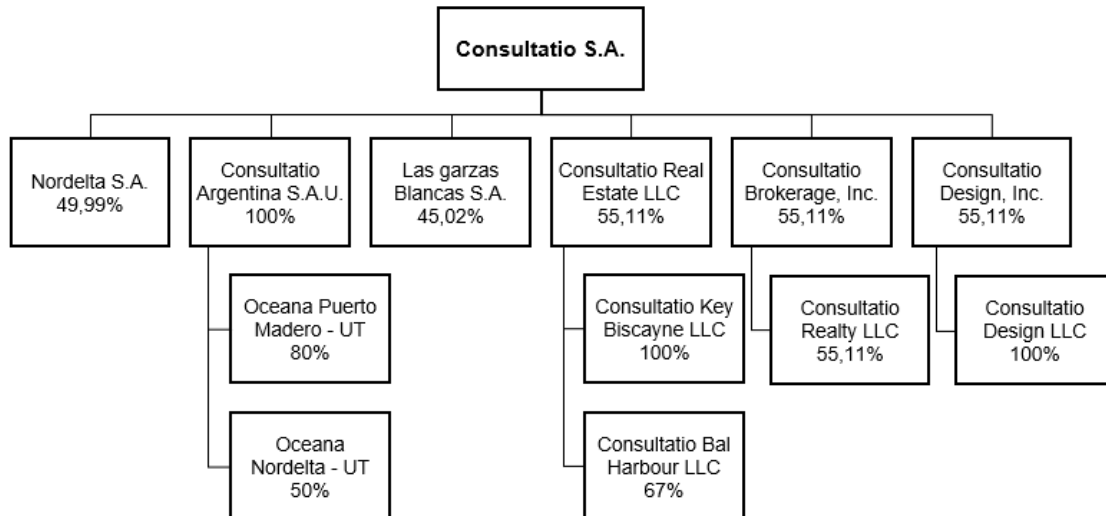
Consultatio S.A.

Nordelta S.A.
49,99%

Consultatio Argentina S.A.U.
100%

Oceana Puerto Madero - UT
80%

Oceana Nordelta - UT
50%

Las garzas Blancas S.A.
45,02%

Consultatio Real Estate LLC
55,11%

Consultatio Key Biscayne LLC
100%

Consultatio Bal Harbour LLC
67%

Consultatio Brokerage, Inc.
55,11%

Consultatio Realty LLC
55,11%

Consultatio Design, Inc.
55,11%

Consultatio Design LLC
100%